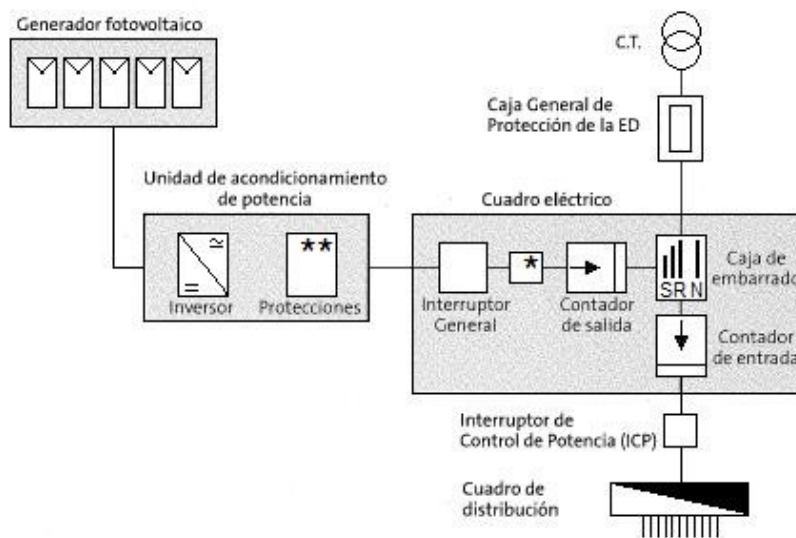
Generador fotovoltaico

C.T.

Caja General de Protección de la ED

Unidad de acondicionamiento de potencia

Cuadro eléctrico

$\simeq$

$=$

Inversor

★★

Protecciones

Interruptor General

★

Contador de salida

SRN

Caja de embarrado

Contador de entrada

Interruptor de Control de Potencia (ICP)

Cuadro de distribución